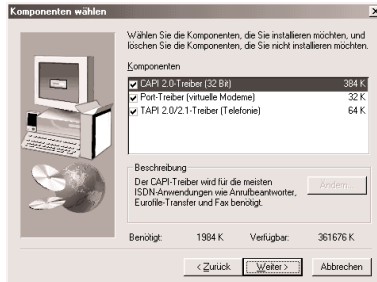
Komponenten wählen

Wählen Sie die Komponenten, die Sie installieren möchten, und löschen Sie die Komponenten, die Sie nicht installieren möchten.

Komponenten

| | |
|---|---|
| CAPI 2.0-Treiber (32 Bit) | 384 K |
| Port-Treiber (virtuelle Modeme) | 32 K |
| TAPI 2.0/2.1-Treiber (Telefonie) | 64 K |

Beschreibung

Der CAPI-Treiber wird für die meisten ISDN-Anwendungen wie Anrufbeantworter, Eurofile-Transfer und Fax benötigt.

Ändern...

Benötigt: 1984 K Verfügbar: 361676 K

< Zurück Weiter > Abbrechen